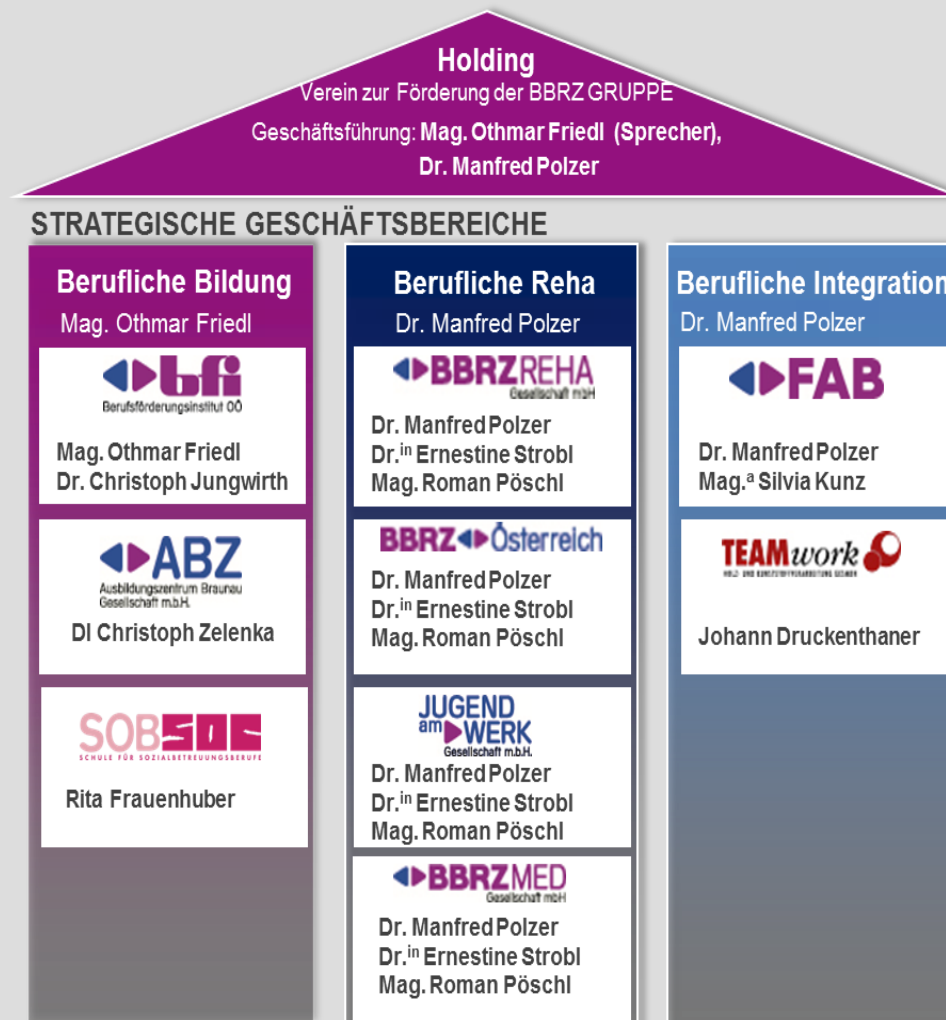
Holding
Verein zur Förderung der BBRZ GRUPPE
Geschäftsführung: Mag. Othmar Friedl (Sprecher), Dr. Manfred Polzer

STRATEGISCHE GESCHÄFTSBEREICHE

Berufliche Bildung
Mag. Othmar Friedl

bfi
Berufsförderungsinstitut OÖ
Mag. Othmar Friedl
Dr. Christoph Jungwirth

ABZ
Ausbildungszentrum Braunau Gesellschaft m.b.H.
DI Christoph Zelenka

SOB SOS
SCHULE FÜR SOZIALBETREUUNGSBERUFE
Rita Frauenhuber

Berufliche Reha
Dr. Manfred Polzer

BBRZ REHA
Gesellschaft mbH
Dr. Manfred Polzer
Dr.$^{in}$ Ernestine Strobl
Mag. Roman Pöschl

BBRZ Österreich
Dr. Manfred Polzer
Dr.$^{in}$ Ernestine Strobl
Mag. Roman Pöschl

JUGEND am WERK
Gesellschaft m.b.H.
Dr. Manfred Polzer
Dr.$^{in}$ Ernestine Strobl
Mag. Roman Pöschl

BBRZ MED
Gesellschaft mbH
Dr. Manfred Polzer
Dr.$^{in}$ Ernestine Strobl
Mag. Roman Pöschl

Berufliche Integration
Dr. Manfred Polzer

FAB
Dr. Manfred Polzer
Mag.$^{a}$ Silvia Kunz

TEAMwork
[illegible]
Johann Druckenthaner